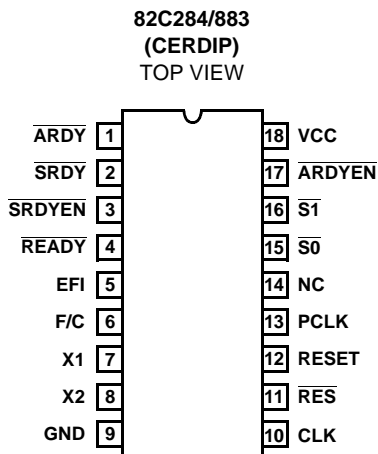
82C284/883
(CERDIP)
TOP VIEW

$\overline{\text{ARDY}}$ 1
$\overline{\text{SRDY}}$ 2
$\overline{\text{SRDYEN}}$ 3
$\overline{\text{READY}}$ 4
EFI 5
F/$\overline{\text{C}}$ 6
X1 7
X2 8
GND 9

18 VCC
17 $\overline{\text{ARDYEN}}$
16 $\overline{\text{S1}}$
15 $\overline{\text{S0}}$
14 NC
13 PCLK
12 RESET
11 $\overline{\text{RES}}$
10 CLK